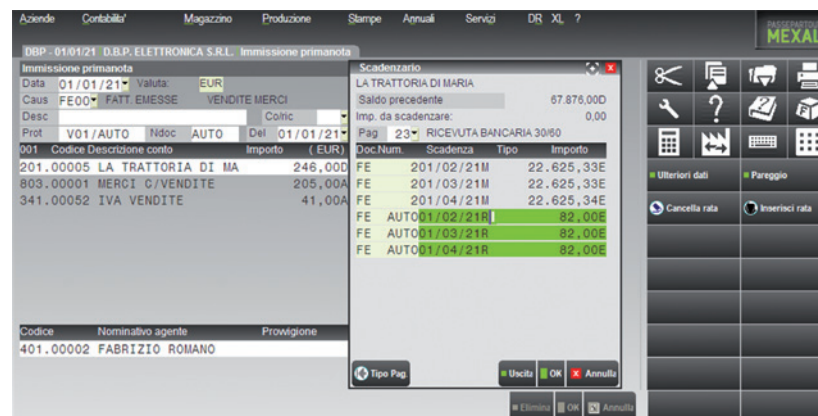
Aziende Contabilita' Magazzino Produzione Stampe Annuali Servizi DR XL ?

PASSEPARTOUT MEXAL

DBP - 01/01/21 D.B.P. ELETTRONICA S.R.L. Immissione primanota

Immissione primanota
Data 01/01/21 Valuta: EUR
Caus FE00 FATT. EMESSE VENDITE MERCI
Desc Co/ric
Prot V01/AUTO Ndoc AUTO Del 01/01/21

| 001 | Codice Descrizione conto | Importo | ( EUR) |
|---|---|---|---|
| 201.00005 | LA TRATTORIA DI MA | 246,00 | D |
| 803.00001 | MERCI C/VENDITE | 205,00 | A |
| 341.00052 | IVA VENDITE | 41,00 | A |

| Codice | Nominativo agente | Provvigione |
|---|---|---|
| 401.00002 | FABRIZIO ROMANO | |

Scadenzario
LA TRATTORIA DI MARIA
Saldo precedente 67.876,00D
Imp. da scadenzare: 0,00
Pag 23 RICEVUTA BANCARIA 30/60

| Doc.Num. | Scadenza | Tipo | Importo |
|---|---|---|---|
| FE | 201/02/21 | M | 22.625,33E |
| FE | 201/03/21 | M | 22.625,33E |
| FE | 201/04/21 | M | 22.625,34E |
| FE | AUTO01/02/21 | R | 82,00E |
| FE | AUTO01/03/21 | R | 82,00E |
| FE | AUTO01/04/21 | R | 82,00E |

Tipo Pag. Uscita OK Annulla

Ulteriori dati Pareggio
Cancella rata Inserisci rata

Elimina OK Annulla